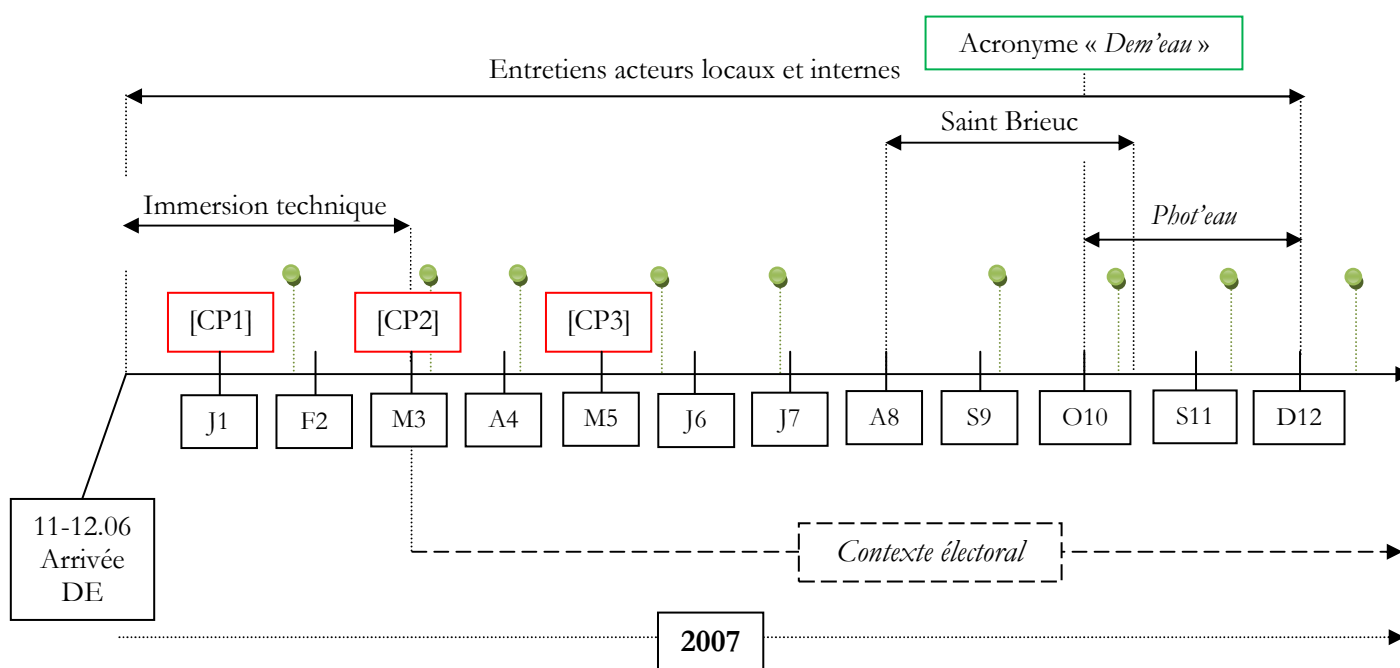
Acronyme « *Dem'eau* »

Entretiens acteurs locaux et internes

Saint Brieuc

Immersion technique

*Phot'eau*

[CP1]

[CP2]

[CP3]

J1

F2

M3

A4

M5

J6

J7

A8

S9

O10

S11

D12

11-12.06 Arrivée DE

*Contexte électoral*

**2007**